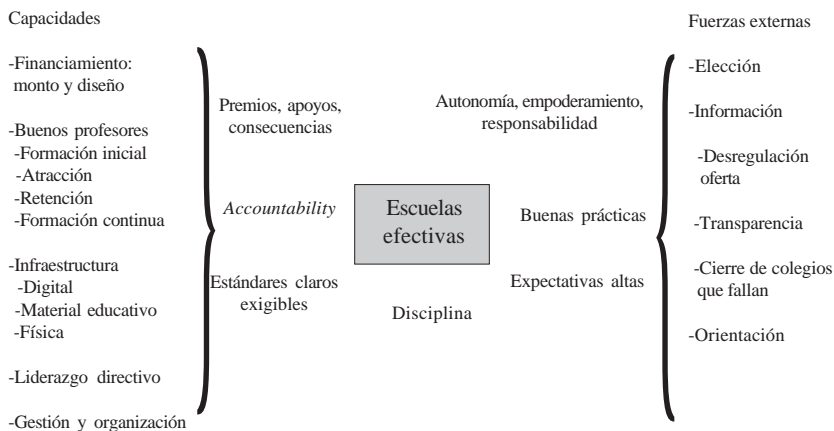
Capacidades

-Financiamiento: monto y diseño

-Buenos profesores
-Formación inicial
-Atracción
-Retención
-Formación continua

-Infraestructura
-Digital
-Material educativo
-Física

-Liderazgo directivo

-Gestión y organización

Premios, apoyos, consecuencias

*Accountability*

Estándares claros exigibles

Escuelas efectivas

Autonomía, empoderamiento, responsabilidad

Buenas prácticas

Expectativas altas

Disciplina

Fuerzas externas

-Elección

-Información

-Desregulación oferta

-Transparencia

-Cierre de colegios que fallan

-Orientación